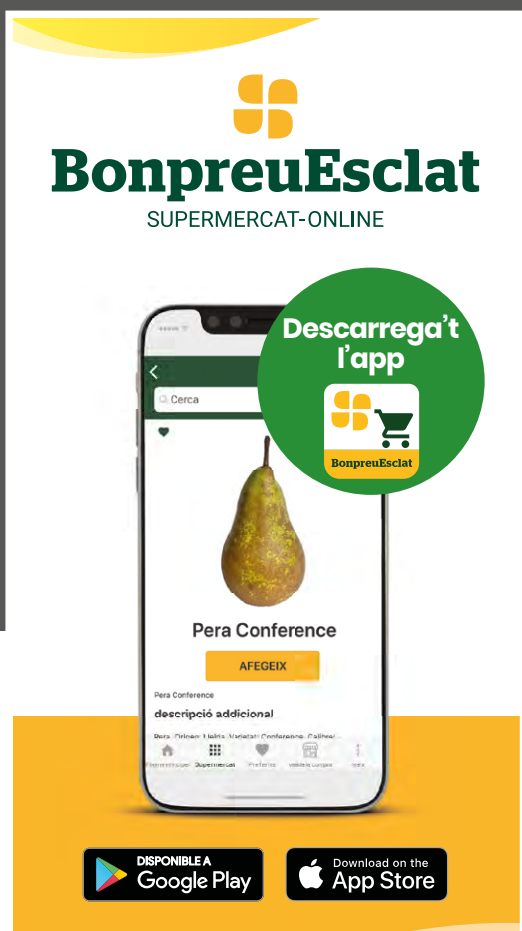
BonpreuEsclat
SUPERMERCAT-ONLINE

Descarrega't l'app

BonpreuEsclat

Cerca

Pera Conference

AFEGEIX

Pera Conference

descripció addicional

Pera. Origen: Lleida. Varietat: Conference. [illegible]

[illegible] Supermercat Preferits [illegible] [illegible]

DISPONIBLE A
Google Play

Download on the
App Store